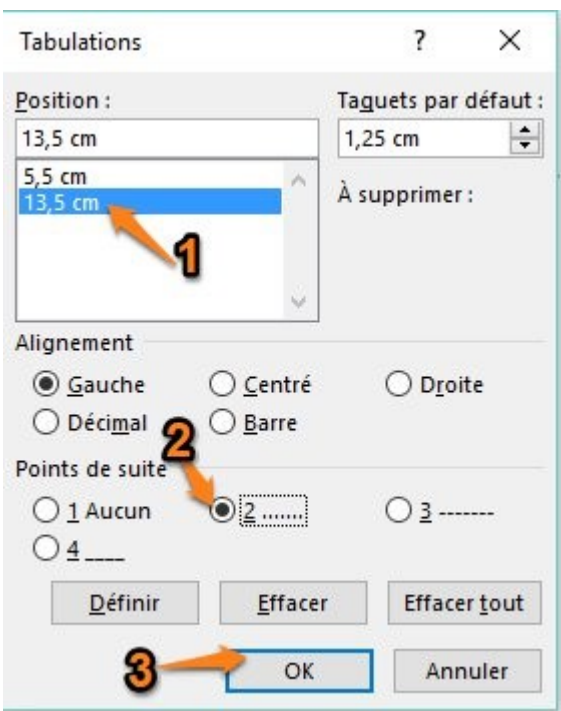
Tabulations

?

×

Position :

13,5 cm

5,5 cm

13,5 cm

1

Taquets par défaut :

1,25 cm

À supprimer :

Alignement

Gauche

Centré

Droite

Décimal

Barre

2

Points de suite

1 Aucun

2 .......

3 -------

4 ____

Définir

Effacer

Effacer tout

3

OK

Annuler